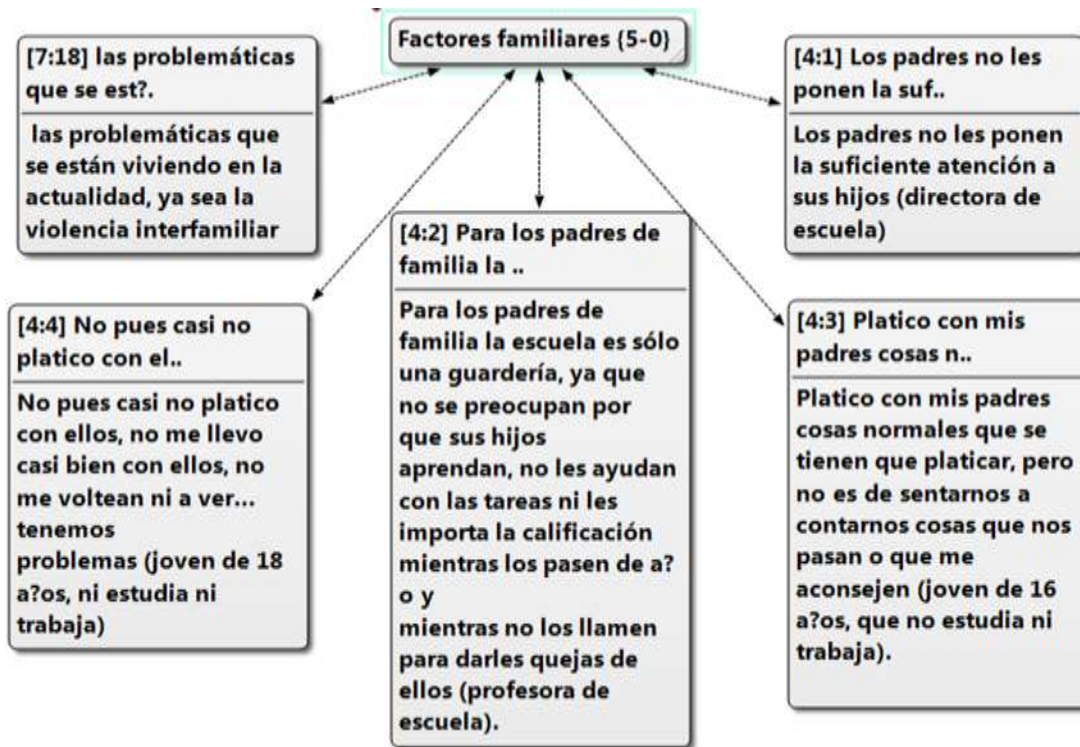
Factores familiares (5-0)

[7:18] las problemáticas que se est?.

las problemáticas que se están viviendo en la actualidad, ya sea la violencia interfamiliar

[4:1] Los padres no les ponen la suf..

Los padres no les ponen la suficiente atención a sus hijos (directora de escuela)

[4:4] No pues casi no platico con el..

No pues casi no platico con ellos, no me llevo casi bien con ellos, no me voltean ni a ver... tenemos problemas (joven de 18 a?os, ni estudia ni trabaja)

[4:2] Para los padres de familia la ..

Para los padres de familia la escuela es sólo una guardería, ya que no se preocupan por que sus hijos aprendan, no les ayudan con las tareas ni les importa la calificación mientras los pasen de a?o y mientras no los llamen para darles quejas de ellos (profesora de escuela).

[4:3] Platico con mis padres cosas n..

Platico con mis padres cosas normales que se tienen que platicar, pero no es de sentarnos a contarnos cosas que nos pasan o que me aconsejen (joven de 16 a?os, que no estudia ni trabaja).